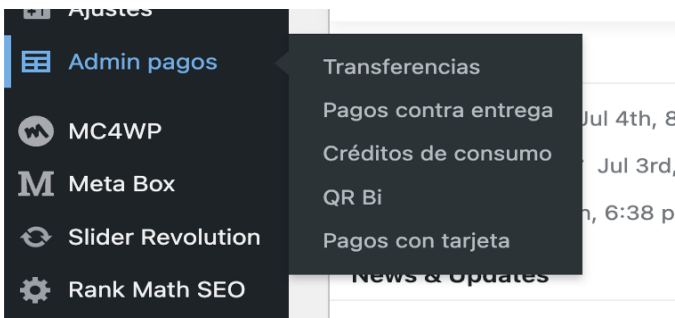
Ajustes

Admin pagos

MC4WP

Meta Box

Slider Revolution

Rank Math SEO

Transferencias

Pagos contra entrega

Créditos de consumo

QR Bi

Pagos con tarjeta

Jul 4th, 8

Jul 3rd,

n, 6:38 p

News & Updates